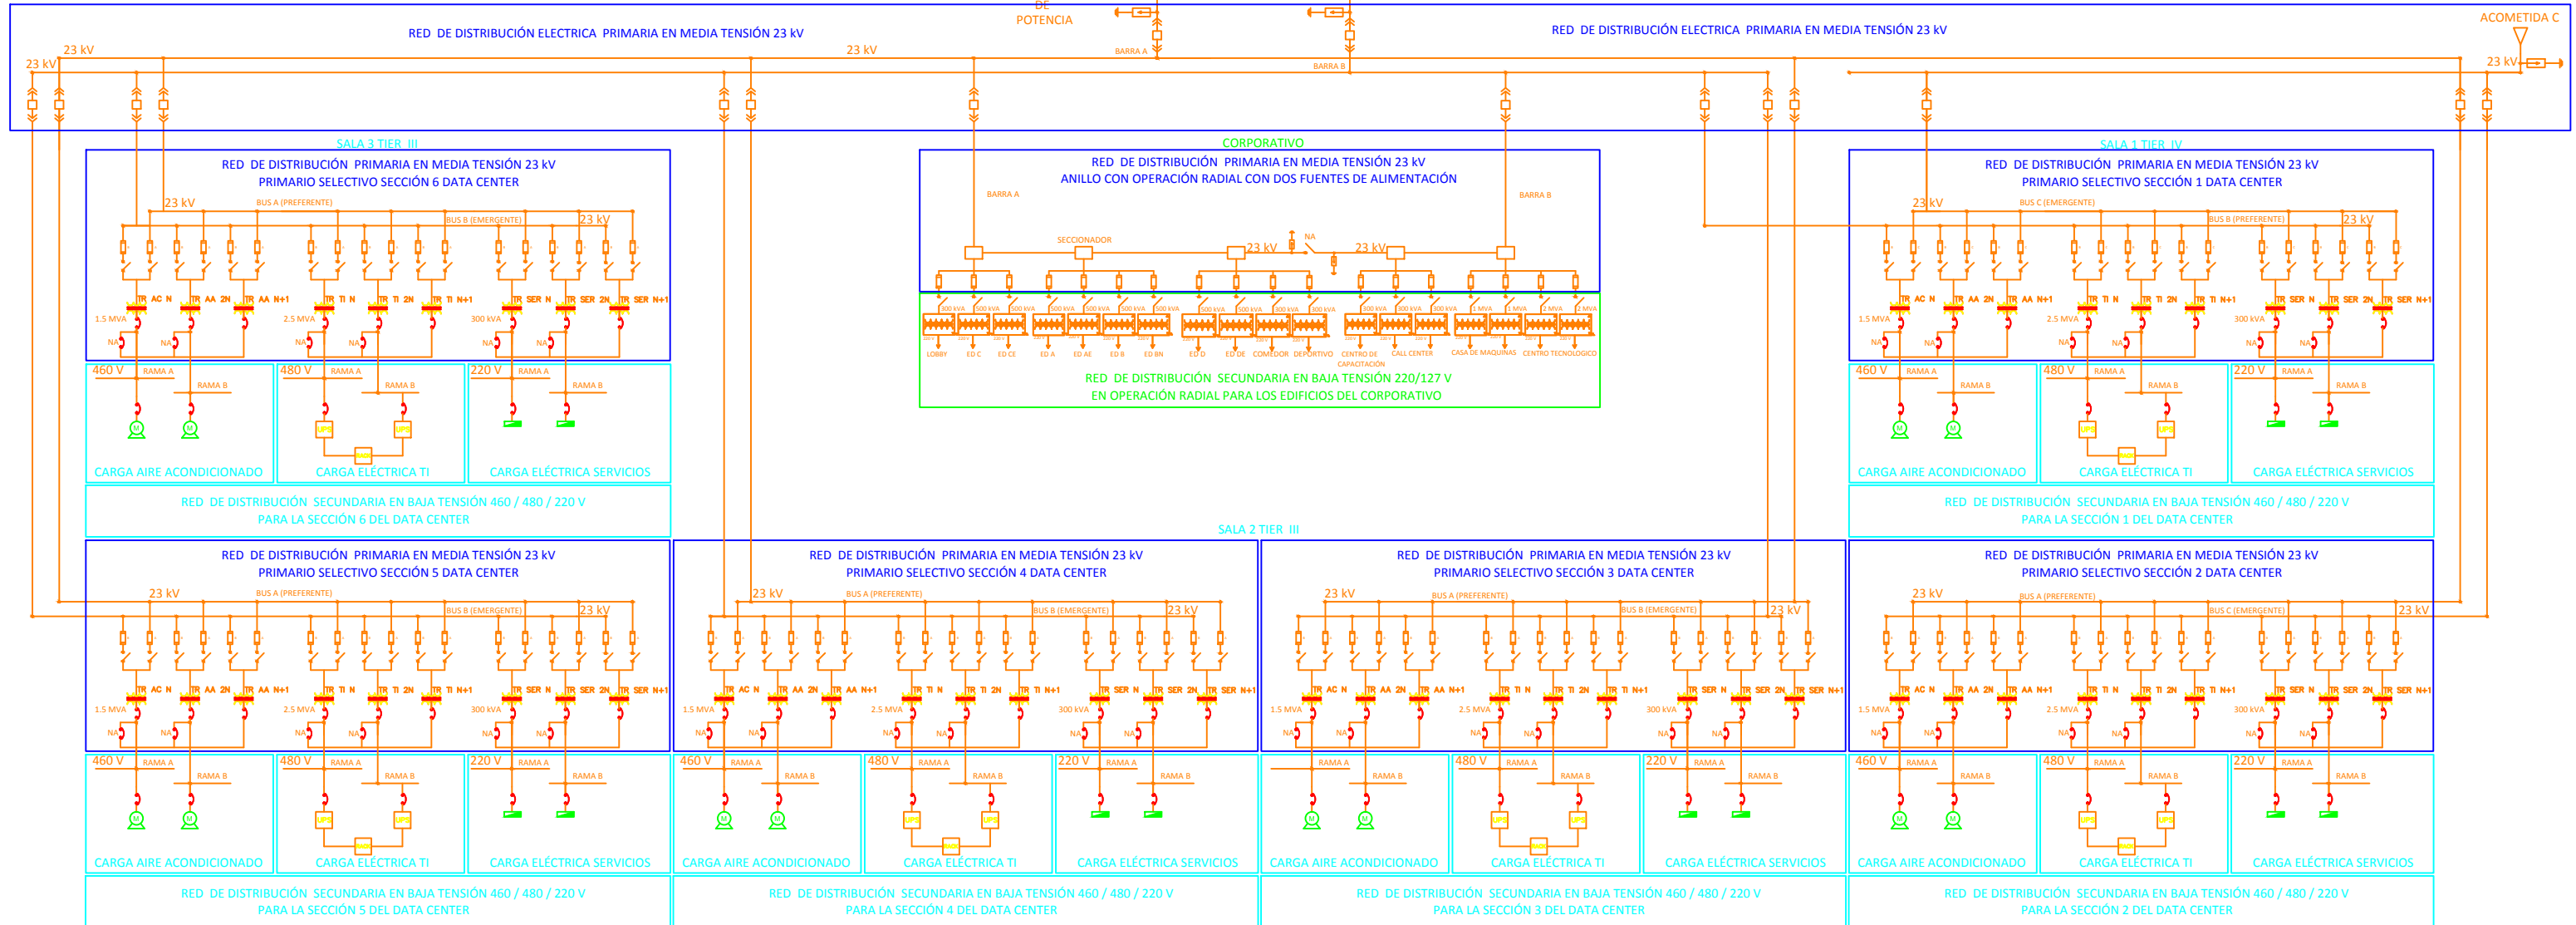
DE
POTENCIA

RED DE DISTRIBUCIÓN ELECTRICA PRIMARIA EN MEDIA TENSIÓN 23 kV

RED DE DISTRIBUCIÓN ELECTRICA PRIMARIA EN MEDIA TENSIÓN 23 kV

ACOMETIDA C

23 kV
23 kV
23 kV
23 kV
BARRA A
BARRA B

SALA 3 TIER III

RED DE DISTRIBUCIÓN PRIMARIA EN MEDIA TENSIÓN 23 kV
PRIMARIO SELECTIVO SECCIÓN 6 DATA CENTER

23 kV BUS A (PREFERENTE) BUS B (EMERGENTE) 23 kV

TR AC N TR AA 2N TR AA N+1 TR TI N TR TI 2N TR TI N+1 TR SER N TR SER 2N TR SER N+1
1.5 MVA 2.5 MVA 300 kVA
NA NA NA NA NA NA

460 V RAMA A RAMA B
CARGA AIRE ACONDICIONADO
480 V RAMA A RAMA B
CARGA ELÉCTRICA TI
220 V RAMA A RAMA B
CARGA ELÉCTRICA SERVICIOS

RED DE DISTRIBUCIÓN SECUNDARIA EN BAJA TENSIÓN 460 / 480 / 220 V
PARA LA SECCIÓN 6 DEL DATA CENTER

CORPORATIVO

RED DE DISTRIBUCIÓN PRIMARIA EN MEDIA TENSIÓN 23 kV
ANILLO CON OPERACIÓN RADIAL CON DOS FUENTES DE ALIMENTACIÓN

BARRA A BARRA B
SECCIONADOR
23 kV NA 23 kV
300 kVA 500 kVA 500 kVA 500 kVA 500 kVA 500 kVA 500 kVA 500 kVA 500 kVA 300 kVA 300 kVA 300 kVA 300 kVA 300 kVA 1 MVA 1 MVA 2 MVA 2 MVA
LOBBY ED C ED CE ED A ED AE ED B ED BN ED D ED DE COMEDOR DEPORTIVO CENTRO DE CAPACITACIÓN CALL CENTER CASA DE MAQUINAS CENTRO TECNOLOGICO

RED DE DISTRIBUCIÓN SECUNDARIA EN BAJA TENSIÓN 220/127 V
EN OPERACIÓN RADIAL PARA LOS EDIFICIOS DEL CORPORATIVO

SALA 1 TIER IV

RED DE DISTRIBUCIÓN PRIMARIA EN MEDIA TENSIÓN 23 kV
PRIMARIO SELECTIVO SECCIÓN 1 DATA CENTER

23 kV BUS C (EMERGENTE) BUS B (PREFERENTE) 23 kV

TR AC N TR AA 2N TR AA N+1 TR TI N TR TI 2N TR TI N+1 TR SER N TR SER 2N TR SER N+1
1.5 MVA 2.5 MVA 300 kVA
NA NA NA NA NA NA

460 V RAMA A RAMA B
CARGA AIRE ACONDICIONADO
480 V RAMA A RAMA B
CARGA ELÉCTRICA TI
220 V RAMA A RAMA B
CARGA ELÉCTRICA SERVICIOS

RED DE DISTRIBUCIÓN SECUNDARIA EN BAJA TENSIÓN 460 / 480 / 220 V
PARA LA SECCIÓN 1 DEL DATA CENTER

SALA 2 TIER III

RED DE DISTRIBUCIÓN PRIMARIA EN MEDIA TENSIÓN 23 kV
PRIMARIO SELECTIVO SECCIÓN 5 DATA CENTER

23 kV BUS A (PREFERENTE) BUS B (EMERGENTE) 23 kV

TR AC N TR AA 2N TR AA N+1 TR TI N TR TI 2N TR TI N+1 TR SER N TR SER 2N TR SER N+1
1.5 MVA 2.5 MVA 300 kVA
NA NA NA NA NA NA

460 V RAMA A RAMA B
CARGA AIRE ACONDICIONADO
480 V RAMA A RAMA B
CARGA ELÉCTRICA TI
220 V RAMA A RAMA B
CARGA ELÉCTRICA SERVICIOS

RED DE DISTRIBUCIÓN SECUNDARIA EN BAJA TENSIÓN 460 / 480 / 220 V
PARA LA SECCIÓN 5 DEL DATA CENTER

RED DE DISTRIBUCIÓN PRIMARIA EN MEDIA TENSIÓN 23 kV
PRIMARIO SELECTIVO SECCIÓN 4 DATA CENTER

23 kV BUS A (PREFERENTE) BUS B (EMERGENTE) 23 kV

TR AC N TR AA 2N TR AA N+1 TR TI N TR TI 2N TR TI N+1 TR SER N TR SER 2N TR SER N+1
1.5 MVA 2.5 MVA 300 kVA
NA NA NA NA NA NA

460 V RAMA A RAMA B
CARGA AIRE ACONDICIONADO
480 V RAMA A RAMA B
CARGA ELÉCTRICA TI
220 V RAMA A RAMA B
CARGA ELÉCTRICA SERVICIOS

RED DE DISTRIBUCIÓN SECUNDARIA EN BAJA TENSIÓN 460 / 480 / 220 V
PARA LA SECCIÓN 4 DEL DATA CENTER

RED DE DISTRIBUCIÓN PRIMARIA EN MEDIA TENSIÓN 23 kV
PRIMARIO SELECTIVO SECCIÓN 3 DATA CENTER

23 kV BUS A (PREFERENTE) BUS B (EMERGENTE) 23 kV

TR AC N TR AA 2N TR AA N+1 TR TI N TR TI 2N TR TI N+1 TR SER N TR SER 2N TR SER N+1
1.5 MVA 2.5 MVA 300 kVA
NA NA NA NA NA NA

RAMA A RAMA B
CARGA AIRE ACONDICIONADO
480 V RAMA A RAMA B
CARGA ELÉCTRICA TI
220 V RAMA A RAMA B
CARGA ELÉCTRICA SERVICIOS

RED DE DISTRIBUCIÓN SECUNDARIA EN BAJA TENSIÓN 460 / 480 / 220 V
PARA LA SECCIÓN 3 DEL DATA CENTER

RED DE DISTRIBUCIÓN PRIMARIA EN MEDIA TENSIÓN 23 kV
PRIMARIO SELECTIVO SECCIÓN 2 DATA CENTER

23 kV BUS A (PREFERENTE) BUS C (EMERGENTE) 23 kV

TR AC N TR AA 2N TR AA N+1 TR TI N TR TI 2N TR TI N+1 TR SER N TR SER 2N TR SER N+1
1.5 MVA 2.5 MVA 300 kVA
NA NA NA NA NA NA

460 V RAMA A RAMA B
CARGA AIRE ACONDICIONADO
480 V RAMA A RAMA B
CARGA ELÉCTRICA TI
220 V RAMA A RAMA B
CARGA ELÉCTRICA SERVICIOS

RED DE DISTRIBUCIÓN SECUNDARIA EN BAJA TENSIÓN 460 / 480 / 220 V
PARA LA SECCIÓN 2 DEL DATA CENTER